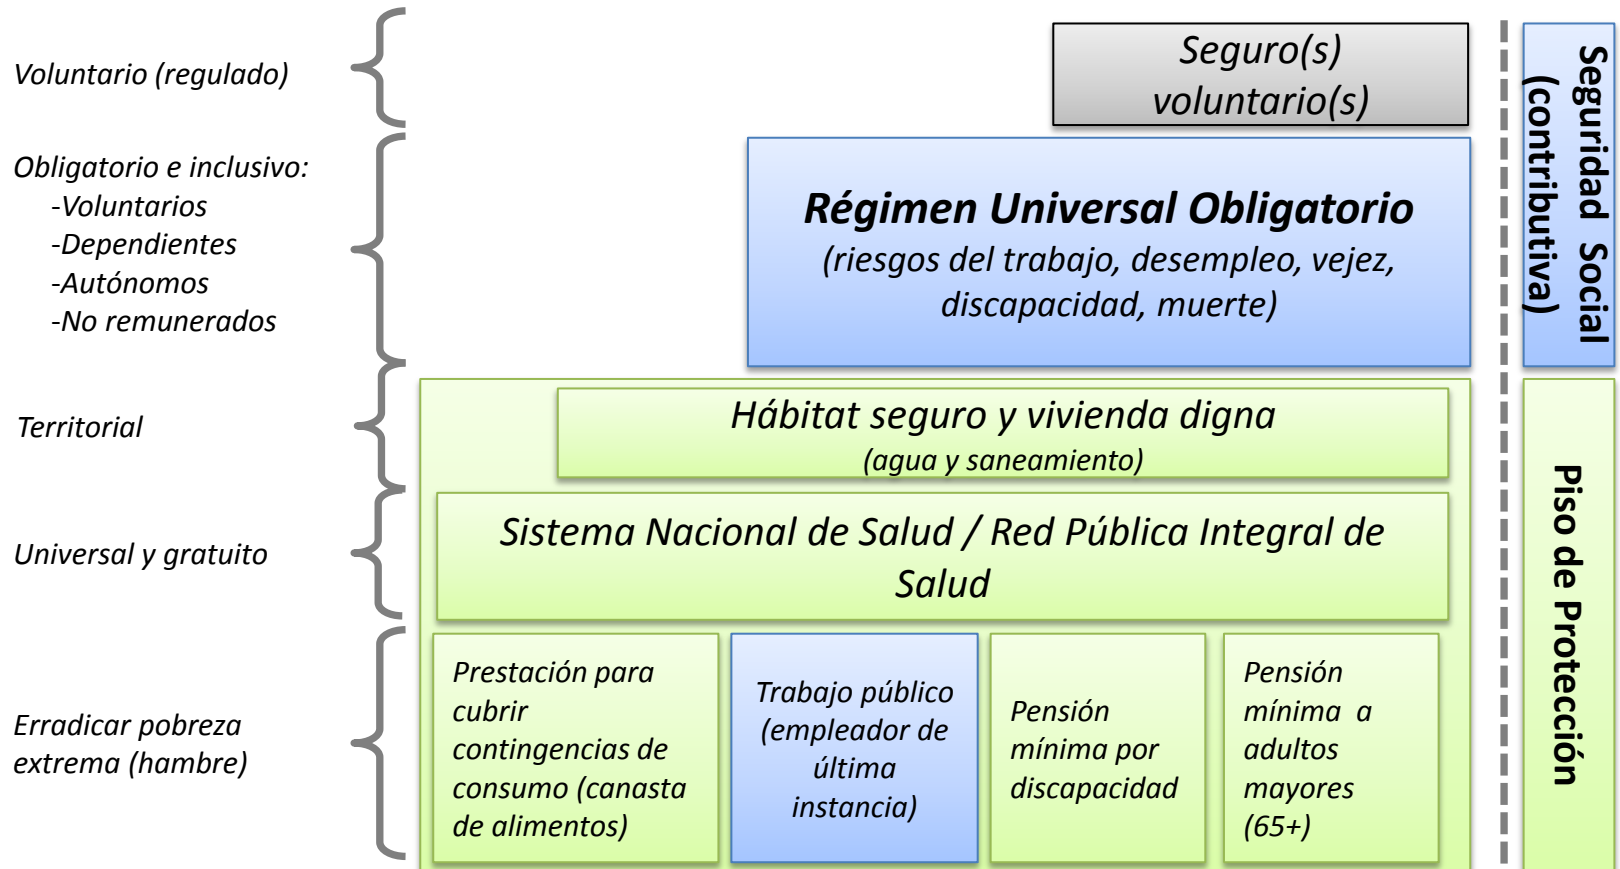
Voluntario (regulado)

Obligatorio e inclusivo:
-Voluntarios
-Dependientes
-Autónomos
-No remunerados

Territorial

Universal y gratuito

Erradicar pobreza extrema (hambre)

Seguro(s) voluntario(s)

Régimen Universal Obligatorio
(riesgos del trabajo, desempleo, vejez, discapacidad, muerte)

Hábitat seguro y vivienda digna
(agua y saneamiento)

Sistema Nacional de Salud / Red Pública Integral de Salud

Prestación para cubrir contingencias de consumo (canasta de alimentos)

Trabajo público (empleador de última instancia)

Pensión mínima por discapacidad

Pensión mínima a adultos mayores (65+)

Seguridad Social (contributiva)

Piso de Protección